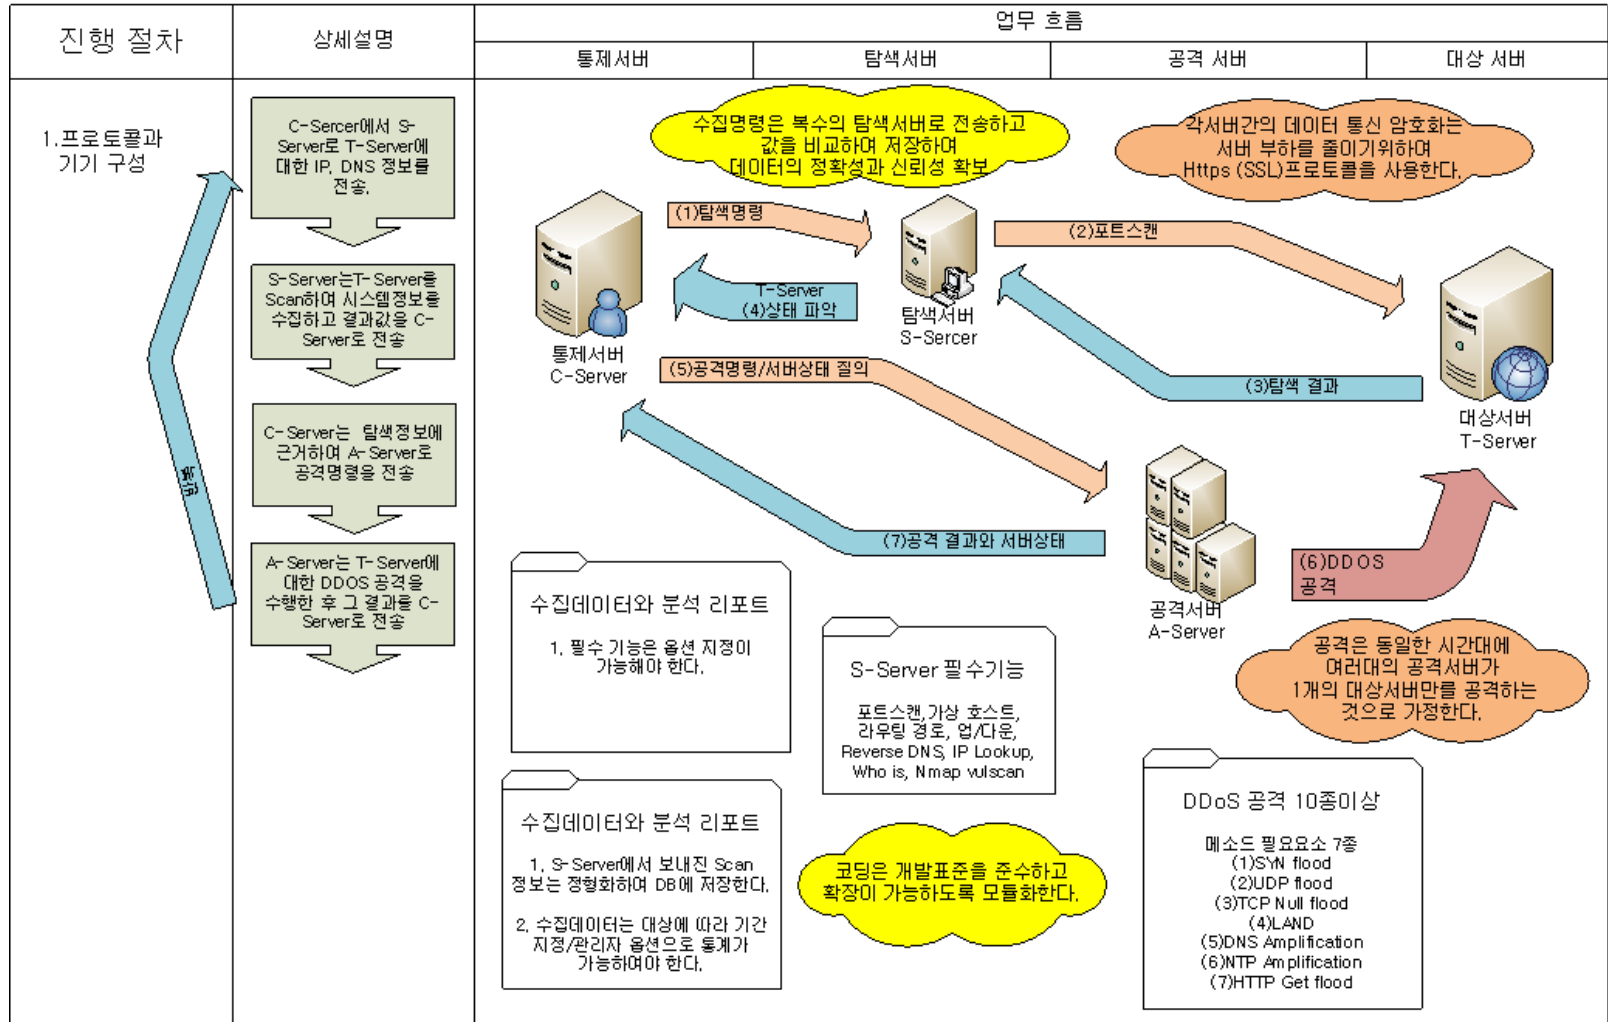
| 진행 절차 | 상세설명 | 업무 흐름 | | | |
|---|---|---|---|---|---|
| | | 통제서버 | 탐색서버 | 공격 서버 | 대상 서버 |

1.프로토콜과 기기 구성

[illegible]

C-Sercer에서 S-Server로 T-Server에 대한 IP, DNS 정보를 전송.

S-Server는T-Server를 Scan하여 시스템정보를 수집하고 결과값을 C-Server로 전송

C-Server는 탐색정보에 근거하여 A-Server로 공격명령을 전송

A-Server는 T-Server에 대한 DDOS 공격을 수행한 후 그 결과를 C-Server로 전송

수집명령은 복수의 탐색서버로 전송하고 값을 비교하여 저장하여 데이터의 정확성과 신뢰성 확보

각서버간의 데이터 통신 암호화는 서버 부하를 줄이기위하여 Https (SSL)프로토콜을 사용한다.

(1)탐색명령

T-Server (4)상태 파악

통제서버 C-Server

탐색서버 S-Sercer

(2)포트스캔

(3)탐색 결과

대상서버 T-Server

(5)공격명령/서버상태 질의

(7)공격 결과와 서버상태

공격서버 A-Server

(6)DDOS 공격

공격은 동일한 시간대에 여러대의 공격서버가 1개의 대상서버만를 공격하는 것으로 가정한다.

수집데이터와 분석 리포트

1. 필수 기능은 옵션 지정이 가능해야 한다.

S-Server 필수기능

포트스캔,가상 호스트, 라우팅 경로, 업/다운, Reverse DNS, IP Lookup, Who is, Nmap vulscan

수집데이터와 분석 리포트

1. S-Server에서 보내진 Scan 정보는 정형화하여 DB에 저장한다.

2. 수집데이터는 대상에 따라 기간 지정/관리자 옵션으로 통계가 가능하여야 한다.

코딩은 개발표준을 준수하고 확장이 가능하도록 모듈화한다.

DDoS 공격 10종이상

메소드 필요요소 7종
(1)SYN flood
(2)UDP flood
(3)TCP Null flood
(4)LAND
(5)DNS Amplification
(6)NTP Amplification
(7)HTTP Get flood